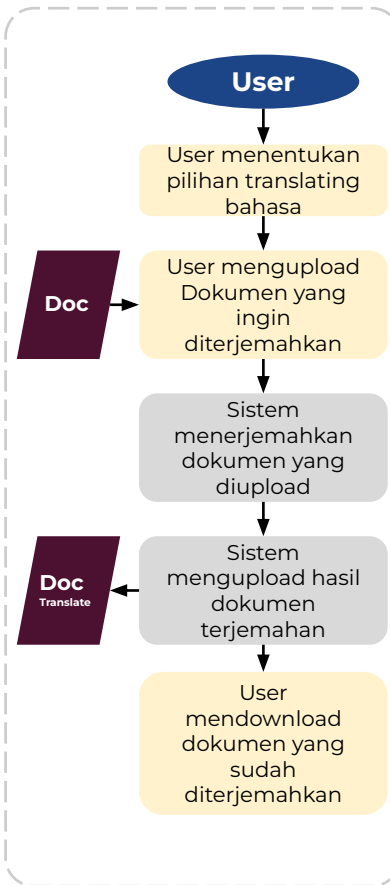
User

User menentukan pilihan translating bahasa

Doc

User mengupload Dokumen yang ingin diterjemahkan

Sistem menerjemahkan dokumen yang diupload

Doc
Translate

Sistem mengupload hasil dokumen terjemahan

User mendownload dokumen yang sudah diterjemahkan